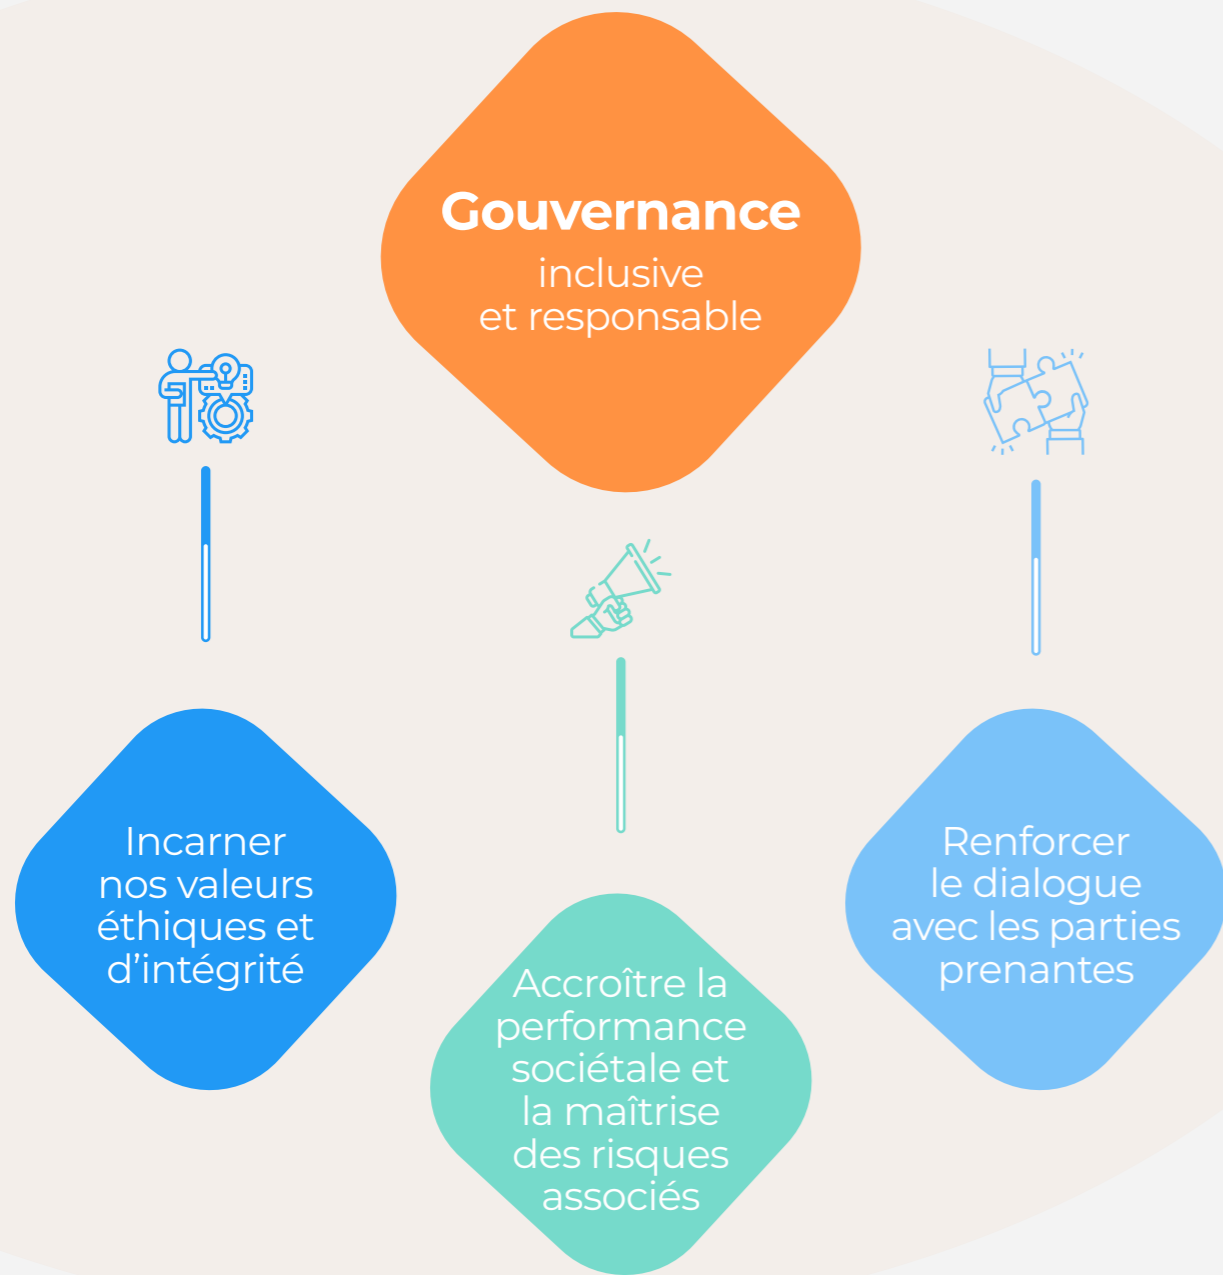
Gouvernance
inclusive
et responsable

Incarner nos valeurs éthiques et d’intégrité

Accroître la performance sociétale et la maîtrise des risques associés

Renforcer le dialogue avec les parties prenantes